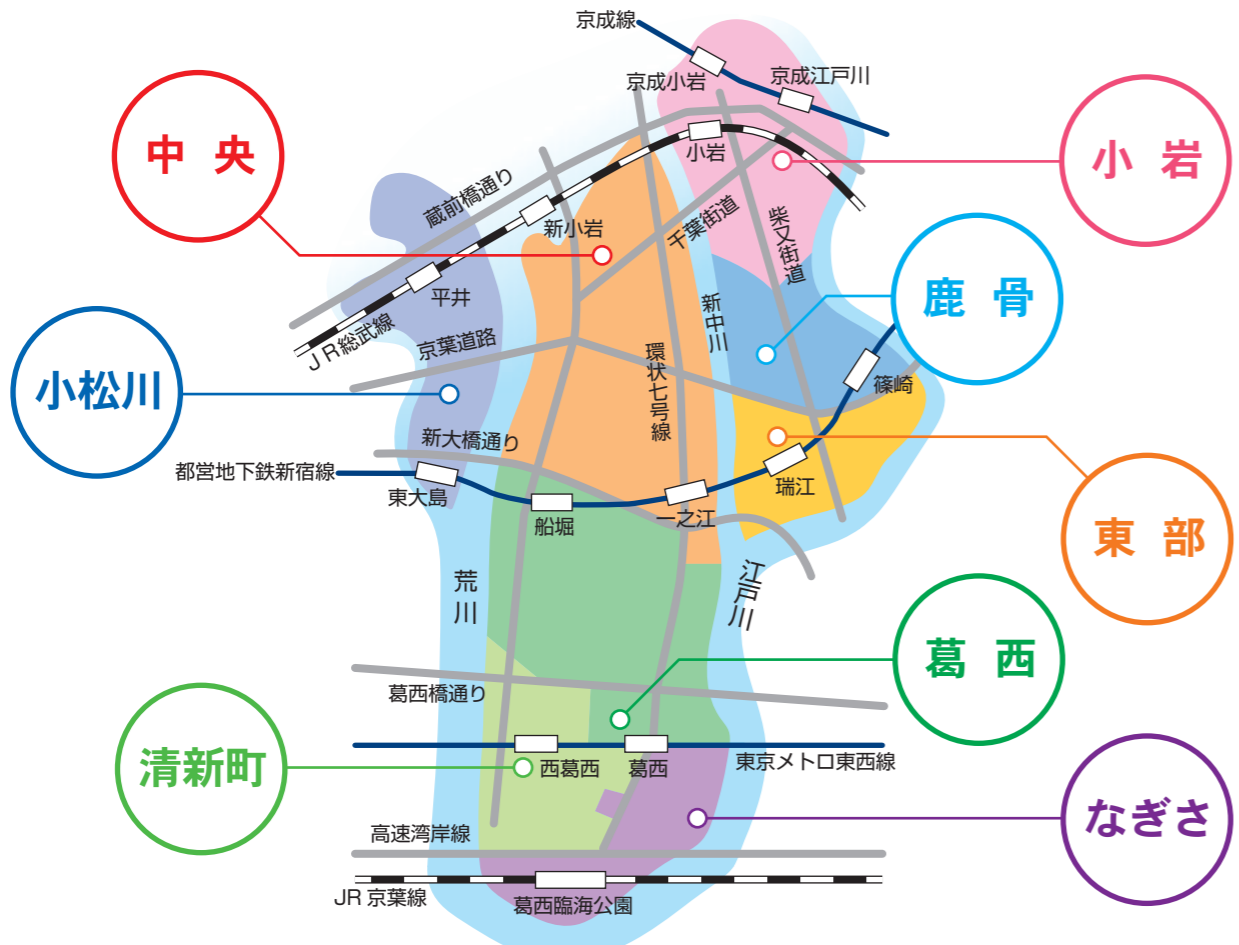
京成線
京成小岩
京成江戸川
中 央
小 岩
小岩
蔵前橋通り
千葉街道
柴又街道
新小岩
鹿 骨
平井
新中川
JR総武線
京葉道路
環状七号線
小松川
篠崎
新大橋通り
東 部
都営地下鉄新宿線
瑞江
東大島
船堀
一之江
荒川
江戸川
葛 西
葛西橋通り
清新町
西葛西
葛西
東京メトロ東西線
なぎさ
高速湾岸線
JR 京葉線
葛西臨海公園